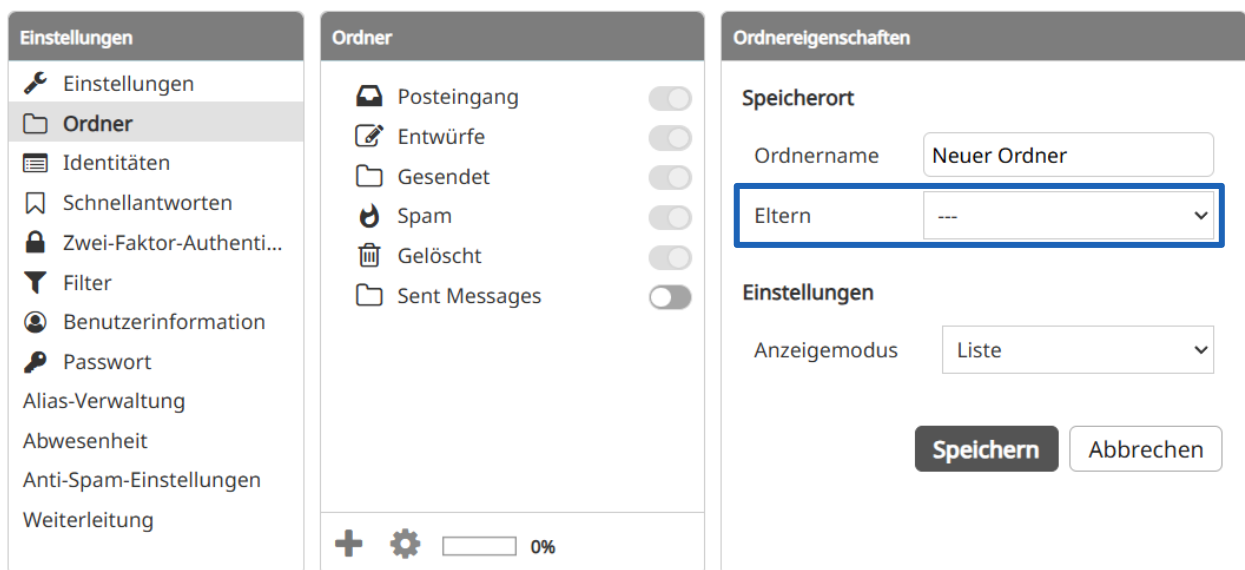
Einstellungen

Einstellungen
Ordner
Identitäten
Schnellantworten
Zwei-Faktor-Authenti...
Filter
Benutzerinformation
Passwort
Alias-Verwaltung
Abwesenheit
Anti-Spam-Einstellungen
Weiterleitung

Ordner

Posteingang
Entwürfe
Gesendet
Spam
Gelöscht
Sent Messages

0%

Ordnereigenschaften

Speicherort

Ordnername Neuer Ordner

Eltern ---

Einstellungen

Anzeigemodus Liste

Speichern Abbrechen